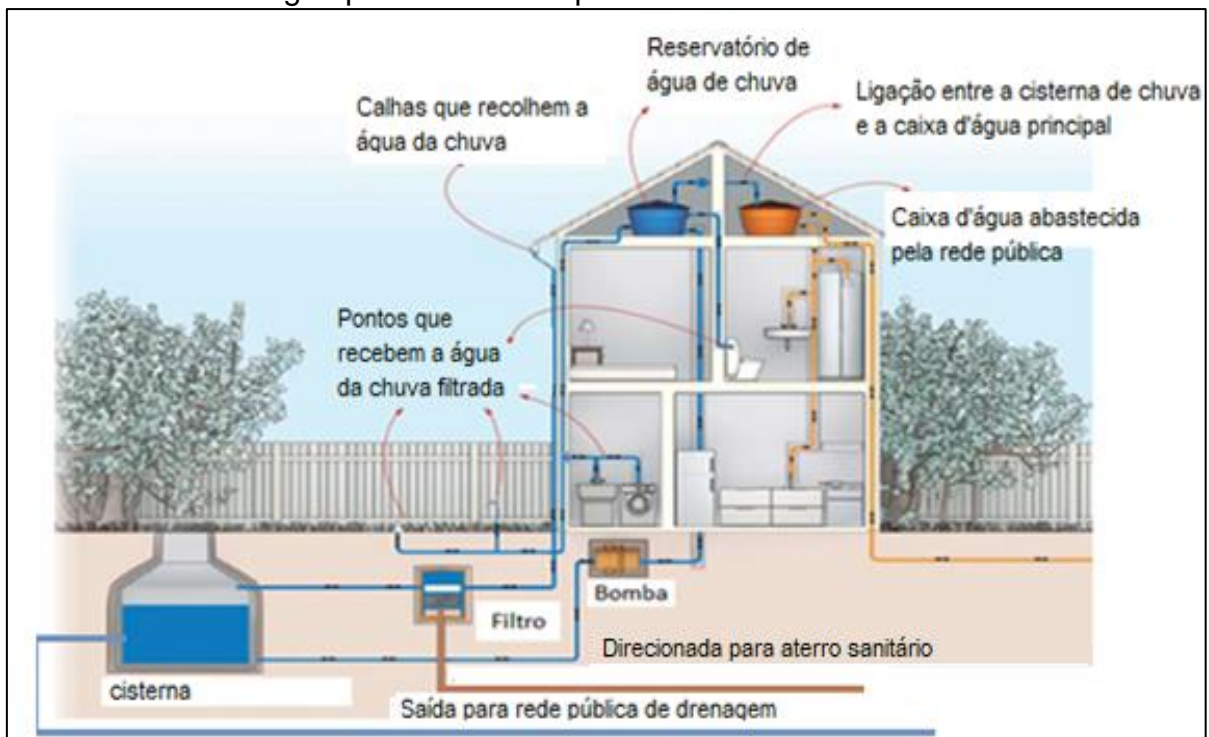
Reservatório de água de chuva

Calhas que recolhem a água da chuva

Ligação entre a cisterna de chuva e a caixa d'água principal

Caixa d'água abastecida pela rede pública

Pontos que recebem a água da chuva filtrada

Bomba

Filtro

Direcionada para aterro sanitário

cisterna

Saída para rede pública de drenagem